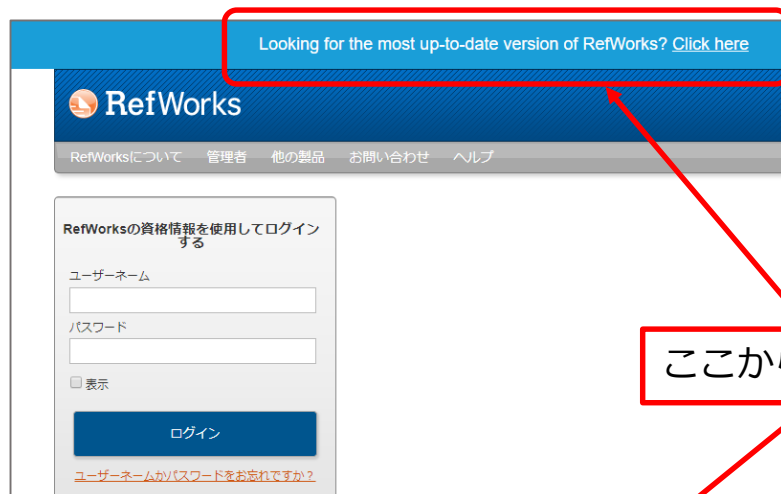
Looking for the most up-to-date version of RefWorks? Click here

RefWorks

RefWorksについて　管理者　他の製品　お問い合わせ　ヘルプ

RefWorksの資格情報を使用してログインする

ユーザーネーム

パスワード

表示

ログイン

ユーザーネームかパスワードをお忘れですか？

ここか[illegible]